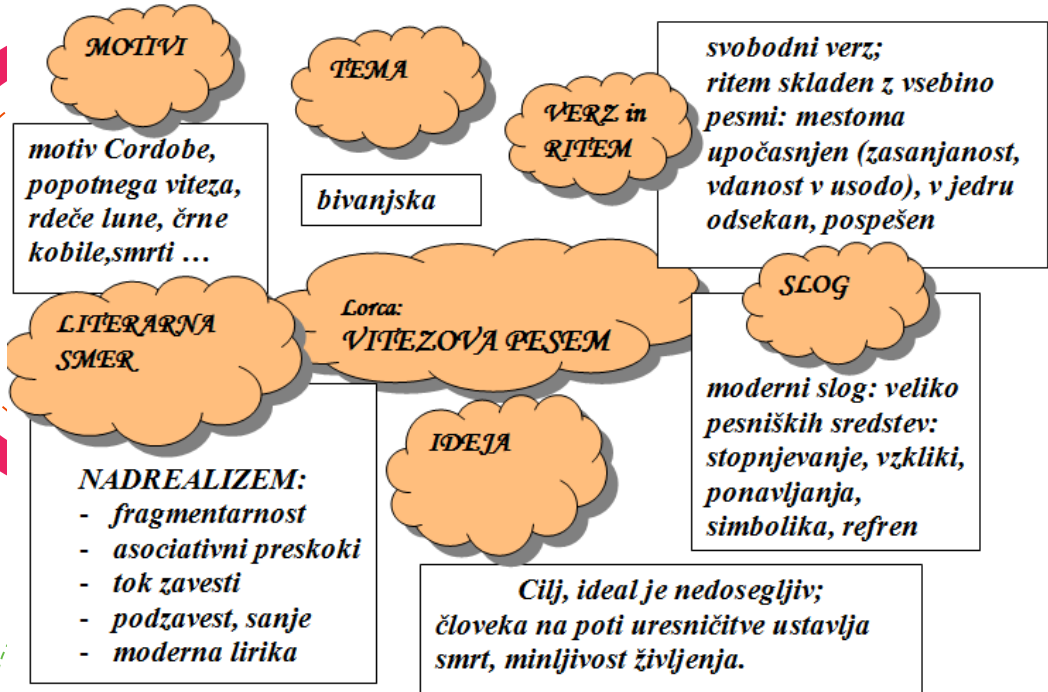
MOTIVI

motiv Cordobe, popotnega viteza, rdeče lune, črne kobile,smrti …

TEMA

bivanjska

VERZ in RITEM

svobodni verz;
ritem skladen z vsebino pesmi: mestoma upočasnjen (zasanjanost, vdanost v usodo), v jedru odsekan, pospešen

Lorca:
VITEZOVA PESEM

LITERARNA SMER

NADREALIZEM:
- fragmentarnost
- asociativni preskoki
- tok zavesti
- podzavest, sanje
- moderna lirika

SLOG

moderni slog: veliko pesniških sredstev: stopnjevanje, vzkliki, ponavljanja, simbolika, refren

IDEJA

Cilj, ideal je nedosegljiv; človeka na poti uresničitve ustavlja smrt, minljivost življenja.